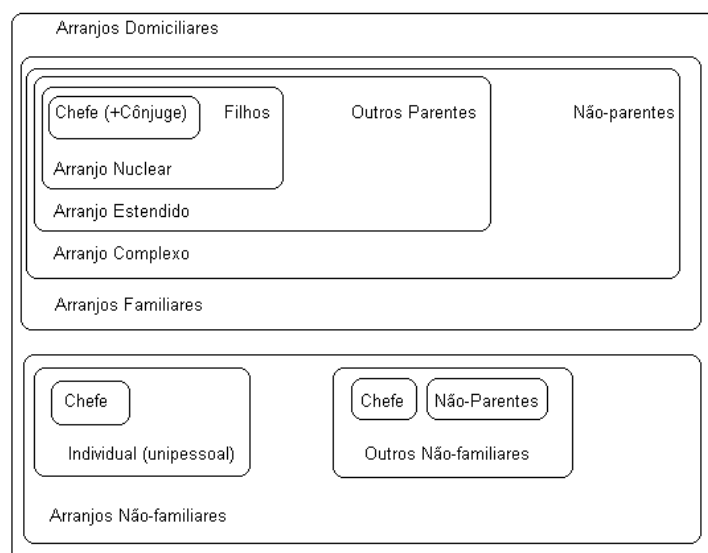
Arranjos Domiciliares

Chefe (+Cônjuge)

Filhos

Outros Parentes

Não-parentes

Arranjo Nuclear

Arranjo Estendido

Arranjo Complexo

Arranjos Familiares

Chefe

Individual (unipessoal)

Chefe

Não-Parentes

Outros Não-familiares

Arranjos Não-familiares